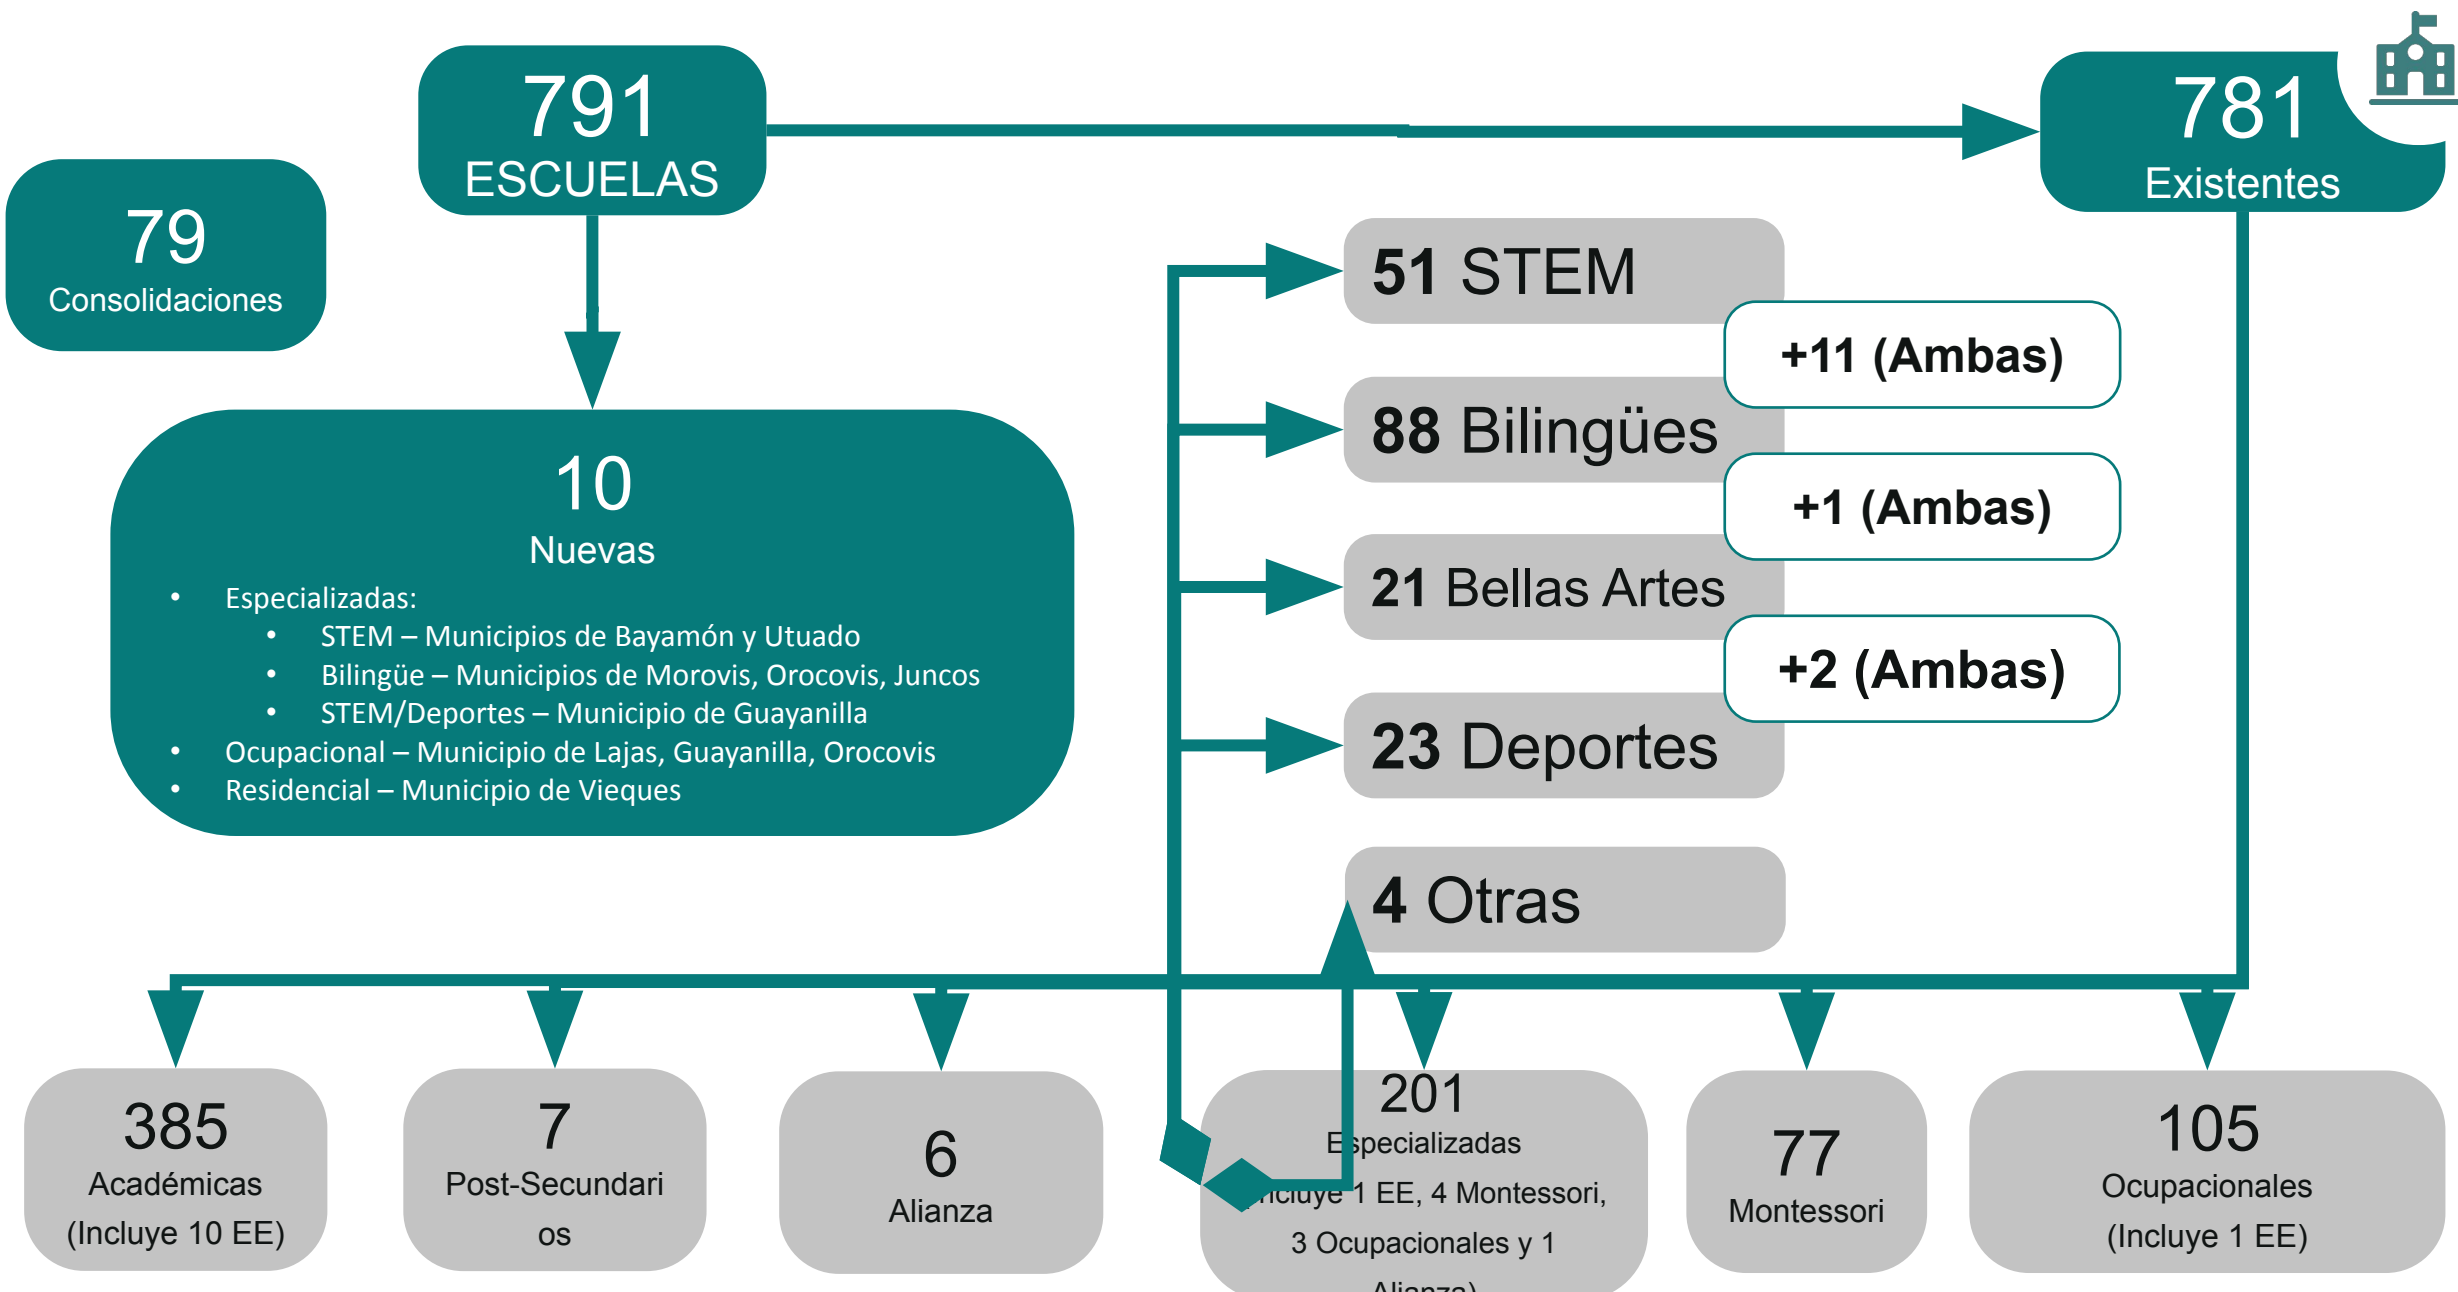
791
ESCUELAS

79
Consolidaciones

781
Existentes

10
Nuevas

- Especializadas:
  - STEM – Municipios de Bayamón y Utuado
  - Bilingüe – Municipios de Morovis, Orocovis, Juncos
  - STEM/Deportes – Municipio de Guayanilla
- Ocupacional – Municipio de Lajas, Guayanilla, Orocovis
- Residencial – Municipio de Vieques

51 STEM

+11 (Ambas)

88 Bilingües

+1 (Ambas)

21 Bellas Artes

+2 (Ambas)

23 Deportes

4 Otras

385
Académicas
(Incluye 10 EE)

7
Post-Secundarios

6
Alianza

201
Especializadas
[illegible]ncluye 1 EE, 4 Montessori, 3 Ocupacionales y 1 Alianza)

77
Montessori

105
Ocupacionales
(Incluye 1 EE)